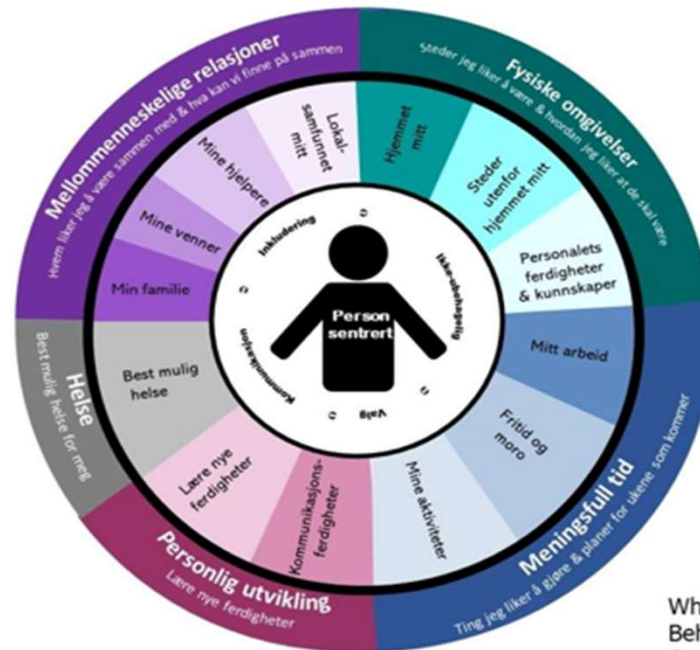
Mellommenneskelige relasjoner
Hvem liker jeg å være sammen med & hva kan vi finne på sammen

Fysiske omgivelser
Steder jeg liker å være & hvordan jeg liker at de skal være

Helse
Best mulig helse for meg

Meningsfull tid
Ting jeg liker å gjøre & planer for ukene som kommer

Personlig utvikling
Lære nye ferdigheter

Lokal-samfunnet mitt

Mine hjelpere

Mine venner

Min familie

Hjemmet mitt

Steder utenfor hjemmet mitt

Personalets ferdigheter & kunnskaper

Mitt arbeid

Fritid og moro

Mine aktiviteter

Kommunikasjons-ferdigheter

Lære nye ferdigheter

Best mulig helse

Inkludering

Ikke-ubehagelig

Valg

Kommunikasjon

Person sentrert

Wh
Beh